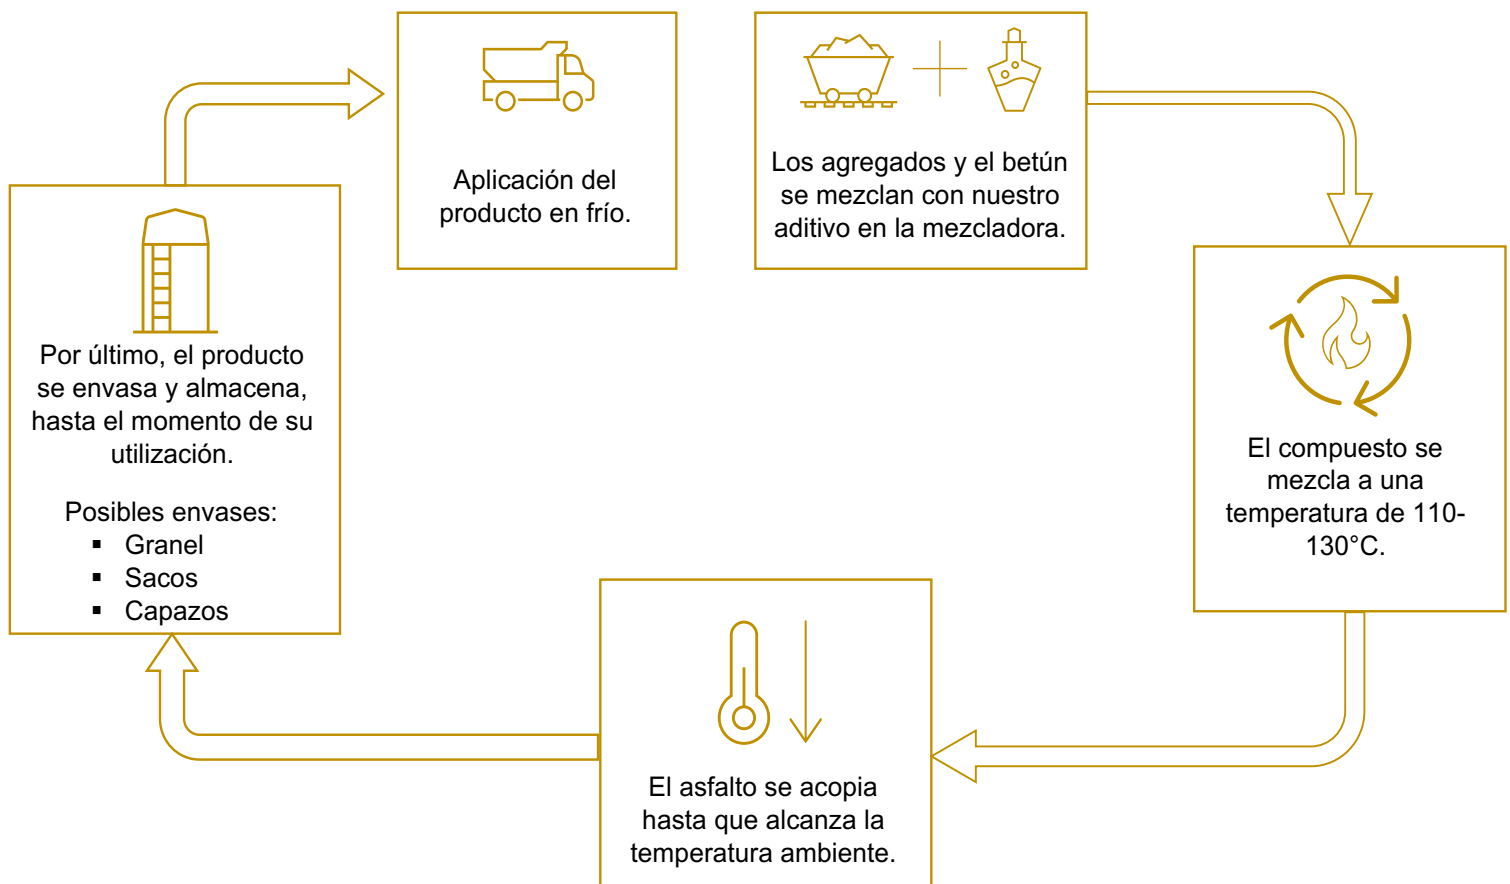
Aplicación del producto en frío.

Los agregados y el betún se mezclan con nuestro aditivo en la mezcladora.

El compuesto se mezcla a una temperatura de 110-130°C.

El asfalto se acopia hasta que alcanza la temperatura ambiente.

Por último, el producto se envasa y almacena, hasta el momento de su utilización.

Posibles envases:
- Granel
- Sacos
- Capazos